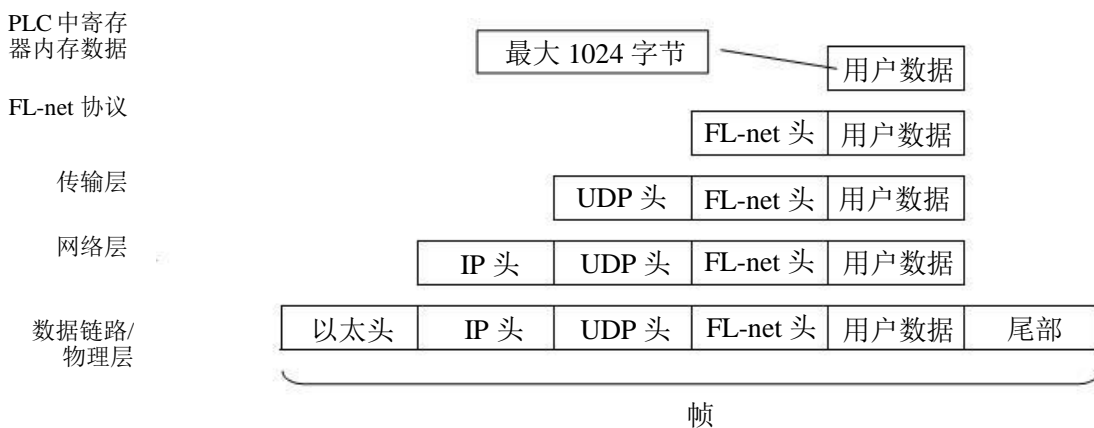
PLC 中寄存器内存数据

最大 1024 字节

用户数据

FL-net 协议

FL-net 头 | 用户数据

传输层

UDP 头 | FL-net 头 | 用户数据

网络层

IP 头 | UDP 头 | FL-net 头 | 用户数据

数据链路/物理层

以太头 | IP 头 | UDP 头 | FL-net 头 | 用户数据 | 尾部

帧